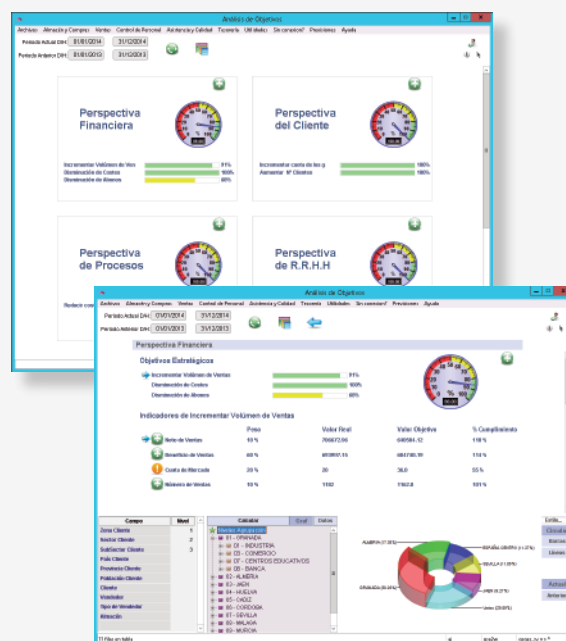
Análisis de Objetivos

Archivos Atención y Compras Ventas Control de Personal Asistencia y Calidad Tesorería Utilidades Sin conexión? Previsiones Ayuda

Periodo Actual DH: 01/01/2014 31/12/2014
Periodo Anterior DH: 01/01/2013 31/12/2013

Perspectiva Financiera

Incrementar Volúmen de Ven 91%
Disminución de Costos 100%
Disminución de Ahorros 60%

Perspectiva del Cliente

Incrementar cuota de las g 100%
Aumentar Nº Clientes 100%

Perspectiva de Procesos

Perspectiva de R.R.H.H

Análisis de Objetivos

Archivos Atención y Compras Ventas Control de Personal Asistencia y Calidad Tesorería Utilidades Sin conexión? Previsiones Ayuda

Periodo Actual DH: 01/01/2014 31/12/2014
Periodo Anterior DH: 01/01/2013 31/12/2013

Perspectiva Financiera

Objetivos Estratégicos

Incrementar Volúmen de Ventas 91%
Disminución de Costos 100%
Disminución de Ahorros 60%

Indicadores de Incrementar Volúmen de Ventas

| | Peso | Valor Real | Valor Objetivo | % Cumplimiento |
|---|---|---|---|---|
| Nivel de Ventas | 10 % | 766672.06 | 648584.12 | 118 % |
| Beneficio de Ventas | 60 % | 693917.15 | 684780.19 | 114 % |
| Cuota de Mercado | 20 % | 20 | 36,0 | 55 % |
| Número de Ventas | 10 % | 1182 | 1162,8 | 101 % |

| Campo | Mostr | |
|---|---|---|
| Zona Cliente | 1 | |
| Sector Cliente | 2 | |
| SubSector Cliente | 3 | |
| País Cliente | | |
| Provincia Cliente | | |
| Población Cliente | | |
| Cliente | | |
| Vendedor | | |
| Tipo de Vendedor | | |
| Atención | | |

Calcular Graf Datos

Ventas Agrupadas
01 - GRANADA
01 - INDUSTRIA
02 - COMERCIO
07 - CENTROS EDUCATIVOS
08 - BANCA
02 - ALMERIA
03 - JAEN
04 - HUELVA
05 - CADIZ
06 - CORDOBA
07 - SEVILLA
08 - MALAGA
09 - MURCIA

ALMERIA (17.25%)
ESPAÑA (28.65%)
SEVILLA (1.25%)
GRANADA (35.35%)
Jaen (29.45%)

Estilo
Circular
Barras
Líneas

Actual
Anterior

Fila en tabla